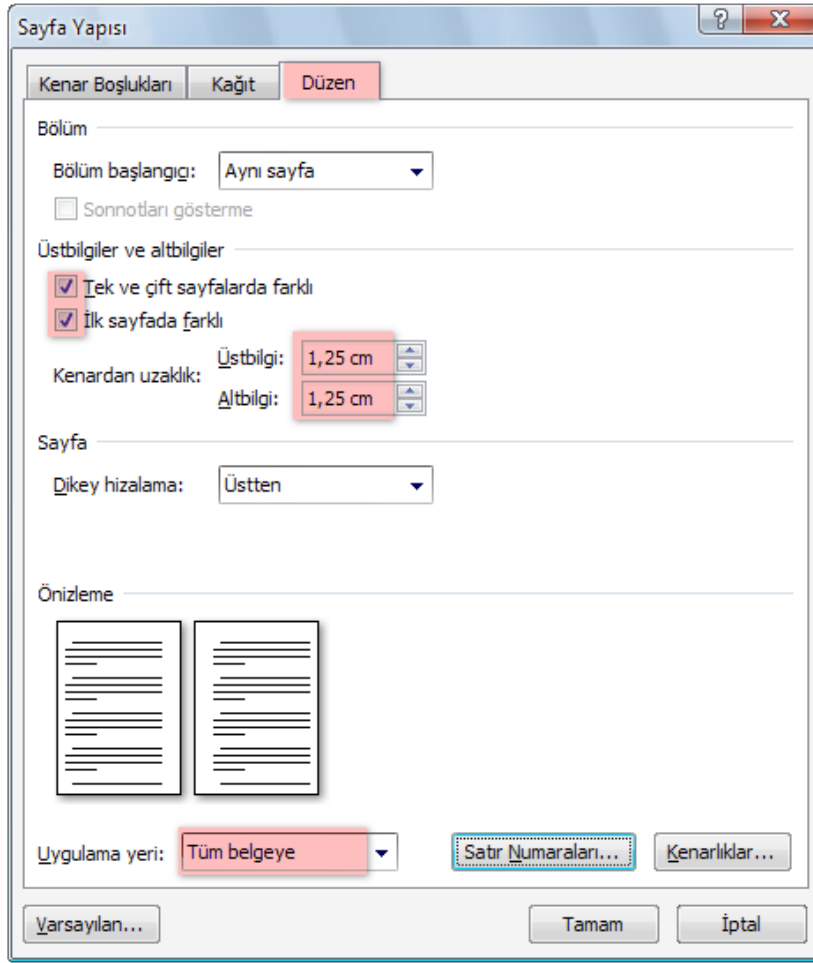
Sayfa Yapısı

?

X

Kenar Boşlukları

Kağıt

Düzen

Bölüm

Bölüm başlangıcı: Aynı sayfa

Sonnotları gösterme

Üstbilgiler ve altbilgiler

Tek ve çift sayfalarda farklı

İlk sayfada farklı

Kenardan uzaklık:

Üstbilgi: 1,25 cm

Altbilgi: 1,25 cm

Sayfa

Dikey hizalama: Üstten

Önizleme

Uygulama yeri: Tüm belgeye

Satır Numaraları...

Kenarlıklar...

Varsayılan...

Tamam

İptal